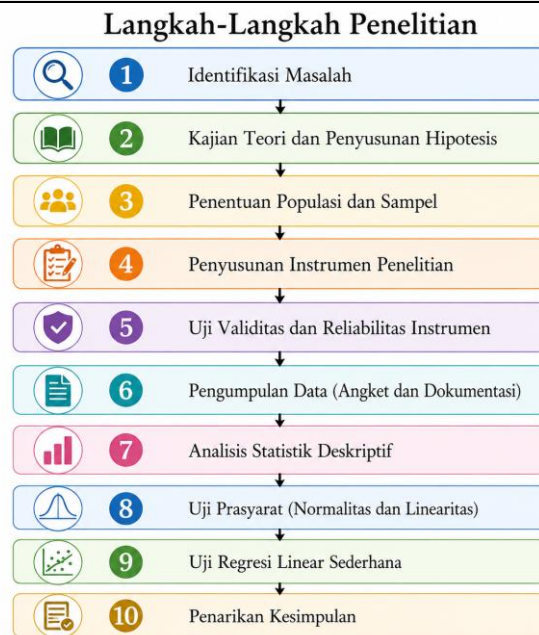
Langkah-Langkah Penelitian

1 Identifikasi Masalah

2 Kajian Teori dan Penyusunan Hipotesis

3 Penentuan Populasi dan Sampel

4 Penyusunan Instrumen Penelitian

5 Uji Validitas dan Reliabilitas Instrumen

6 Pengumpulan Data (Angket dan Dokumentasi)

7 Analisis Statistik Deskriptif

8 Uji Prasyarat (Normalitas dan Linearitas)

9 Uji Regresi Linear Sederhana

10 Penarikan Kesimpulan